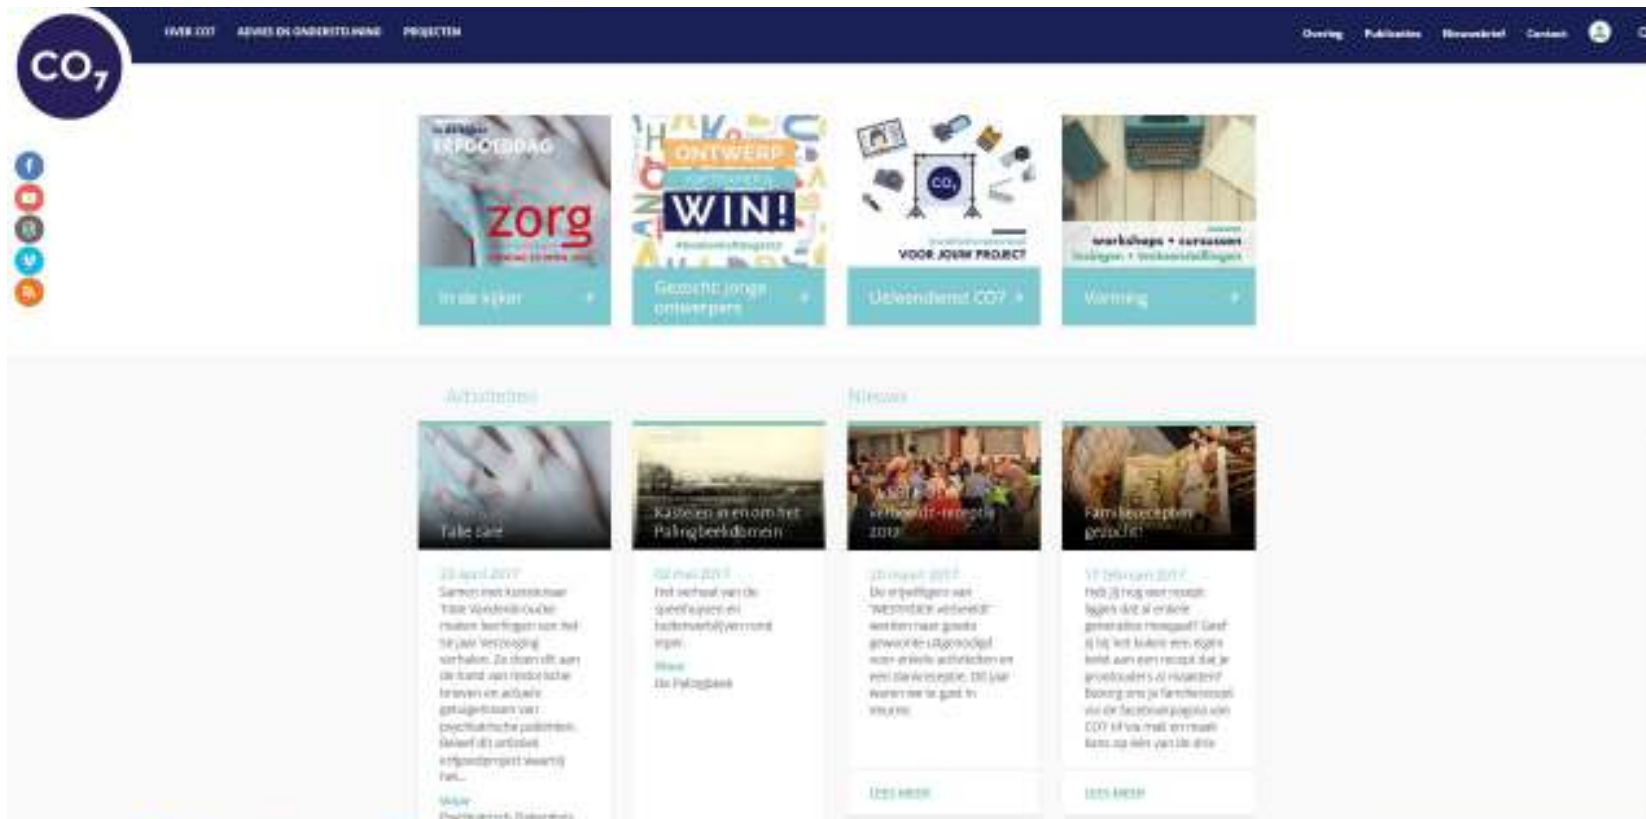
CO7

OVER CO7 ADVIES EN ONDERSTEUNING PROJECTEN

Overleg Publicaties Nieuwsbrief Contact

Erfgoeddag

zorg

ONTWERP

WIN!

CO7

VOOR JOUW PROJECT

workshops • cursussen

In de kijker

Gezocht: jonge ontwerpers

Uitleendienst CO7

Vorming

Activiteiten

Nieuws

Take care

Kastelen in en om het Palingbeekdomein

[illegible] 2017

Familierecepten gezocht!

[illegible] april 2017

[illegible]

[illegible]

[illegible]

02 mei 2017

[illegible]

Meer

De Palingbeek

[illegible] maart 2017

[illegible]

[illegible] februari 2017

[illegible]

LEES MEER

LEES MEER